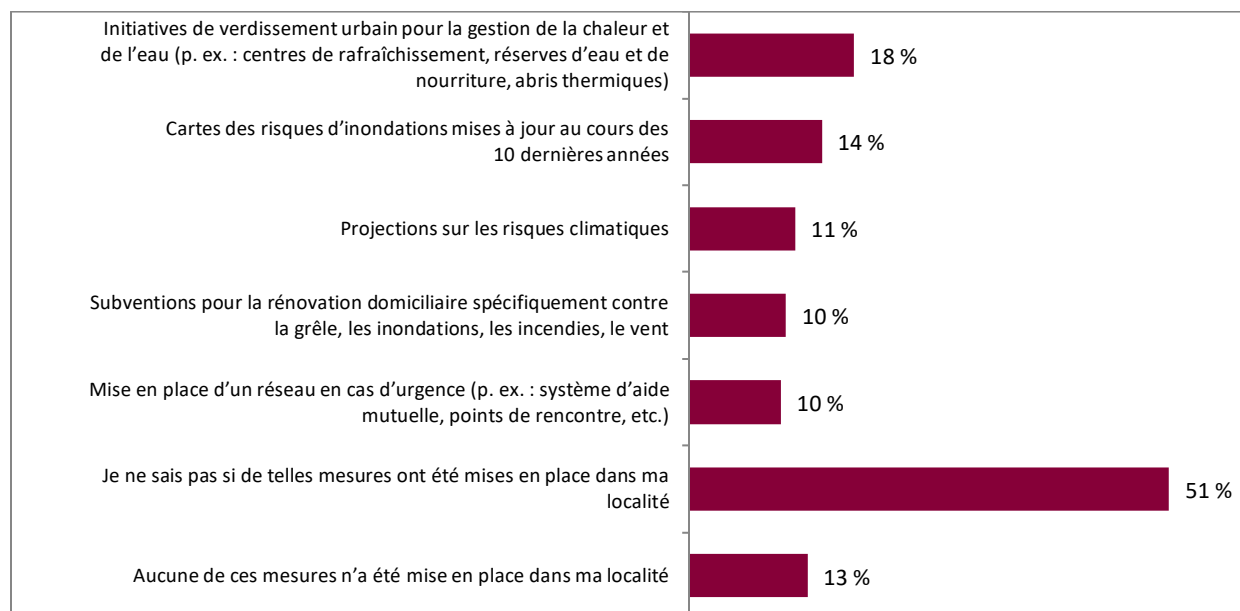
Initiatives de verdissement urbain pour la gestion de la chaleur et de l'eau (p. ex. : centres de rafraîchissement, réserves d'eau et de nourriture, abris thermiques) 18 %

Cartes des risques d'inondations mises à jour au cours des 10 dernières années 14 %

Projections sur les risques climatiques 11 %

Subventions pour la rénovation domiciliaire spécifiquement contre la grêle, les inondations, les incendies, le vent 10 %

Mise en place d'un réseau en cas d'urgence (p. ex. : système d'aide mutuelle, points de rencontre, etc.) 10 %

Je ne sais pas si de telles mesures ont été mises en place dans ma localité 51 %

Aucune de ces mesures n'a été mise en place dans ma localité 13 %